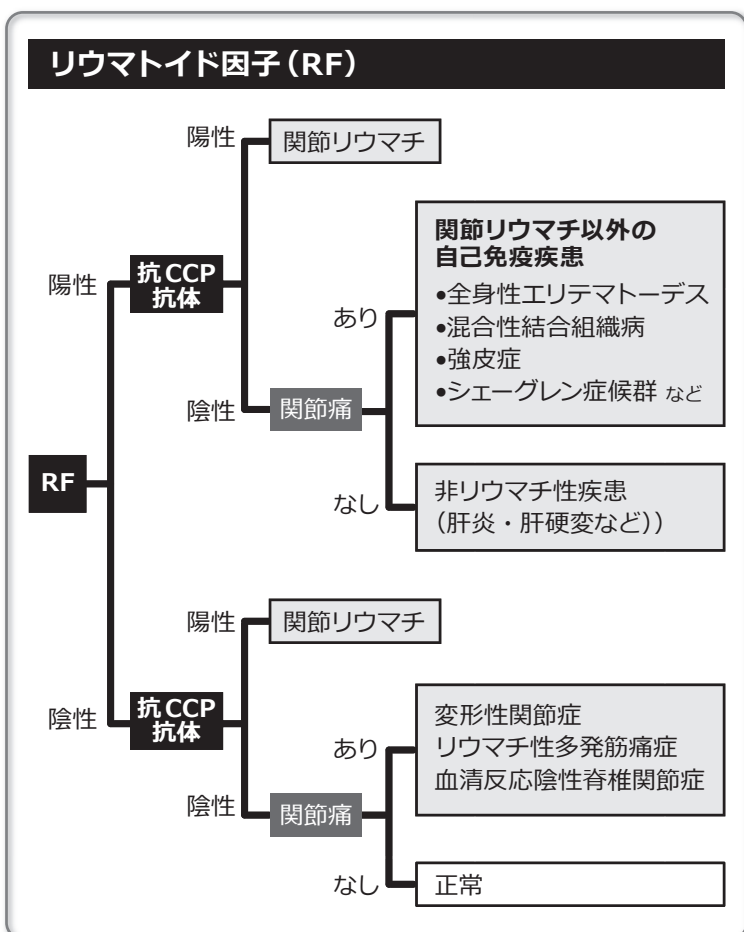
リウマトイド因子（RF）

RF

陽性

抗CCP抗体

陽性

関節リウマチ

陰性

関節痛

あり

関節リウマチ以外の自己免疫疾患
•全身性エリテマトーデス
•混合性結合組織病
•強皮症
•シェーグレン症候群 など

なし

非リウマチ性疾患（肝炎・肝硬変など））

陰性

抗CCP抗体

陽性

関節リウマチ

陰性

関節痛

あり

変形性関節症
リウマチ性多発筋痛症
血清反応陰性脊椎関節症

なし

正常